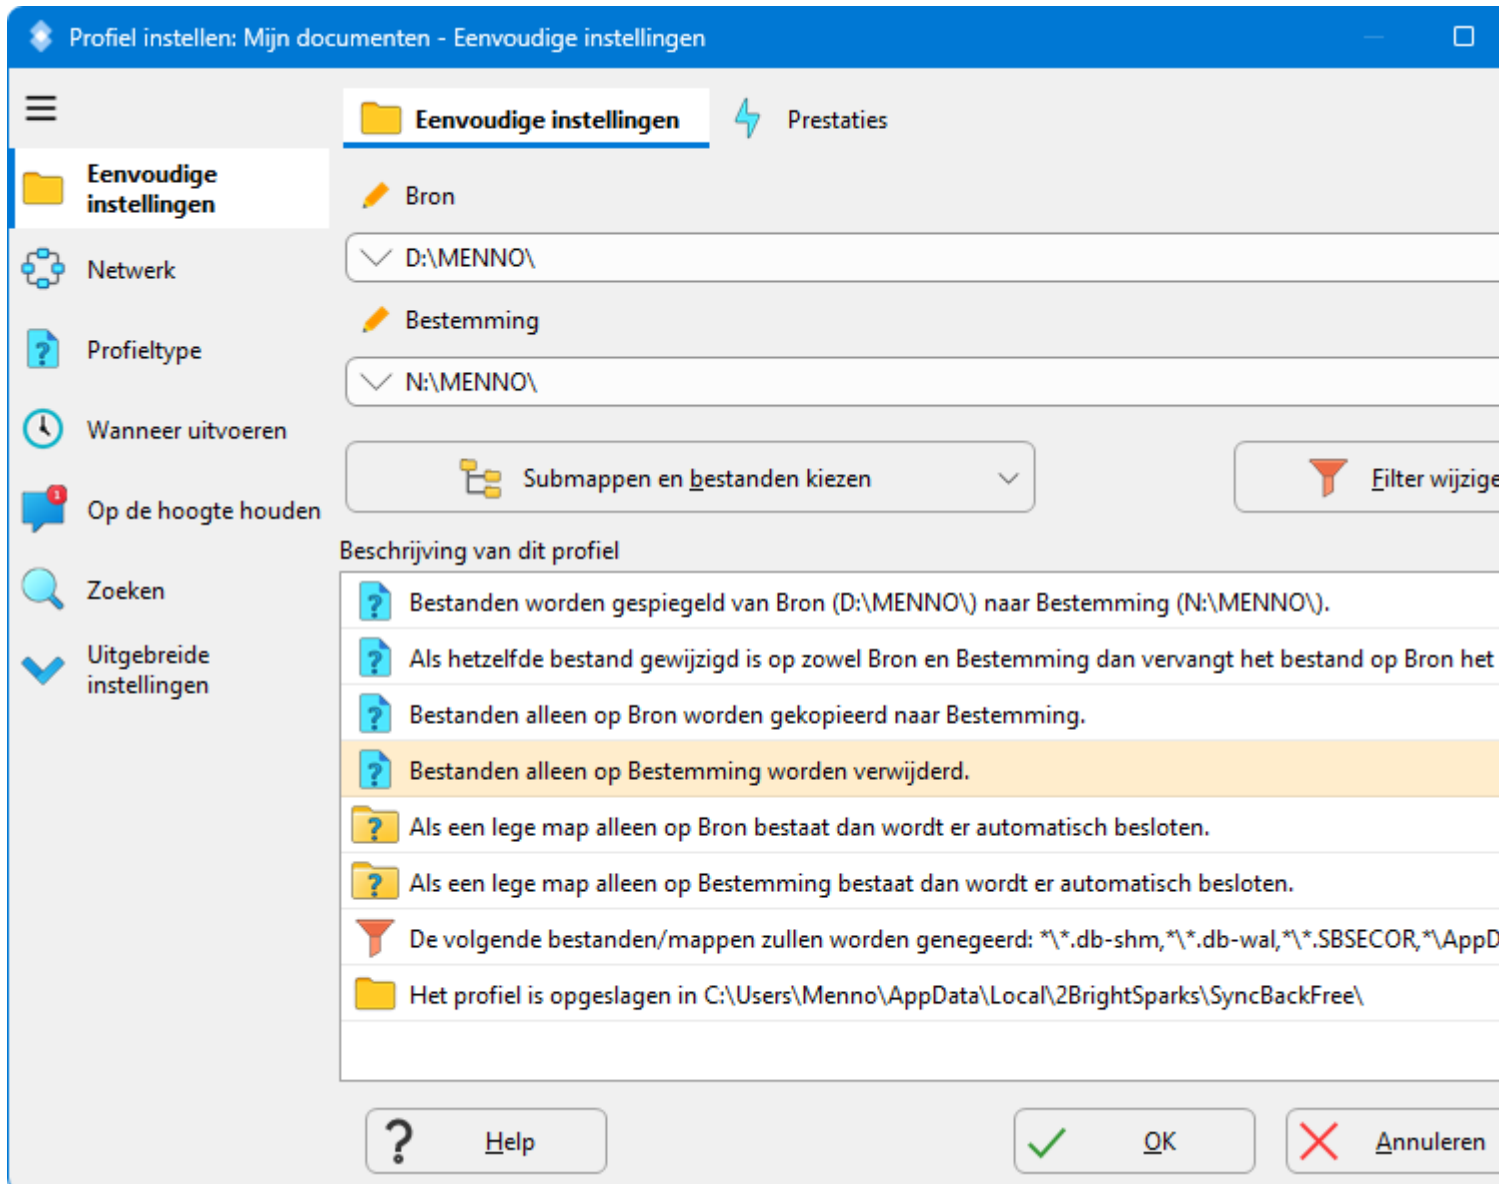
Profiel instellen: Mijn documenten - Eenvoudige instellingen

Eenvoudige instellingen
Netwerk
Profieltype
Wanneer uitvoeren
Op de hoogte houden
Zoeken
Uitgebreide instellingen

Eenvoudige instellingen
Prestaties

Bron
D:\MENNO\
Bestemming
N:\MENNO\

Submappen en bestanden kiezen
Filter wijzige

Beschrijving van dit profiel

Bestanden worden gespiegeld van Bron (D:\MENNO\) naar Bestemming (N:\MENNO\).
Als hetzelfde bestand gewijzigd is op zowel Bron en Bestemming dan vervangt het bestand op Bron het
Bestanden alleen op Bron worden gekopieerd naar Bestemming.
Bestanden alleen op Bestemming worden verwijderd.
Als een lege map alleen op Bron bestaat dan wordt er automatisch besloten.
Als een lege map alleen op Bestemming bestaat dan wordt er automatisch besloten.
De volgende bestanden/mappen zullen worden genegeerd: *\*.db-shm,*\*.db-wal,*\*.SBSECOR,*\AppD
Het profiel is opgeslagen in C:\Users\Menno\AppData\Local\2BrightSparks\SyncBackFree\

Help
OK
Annuleren